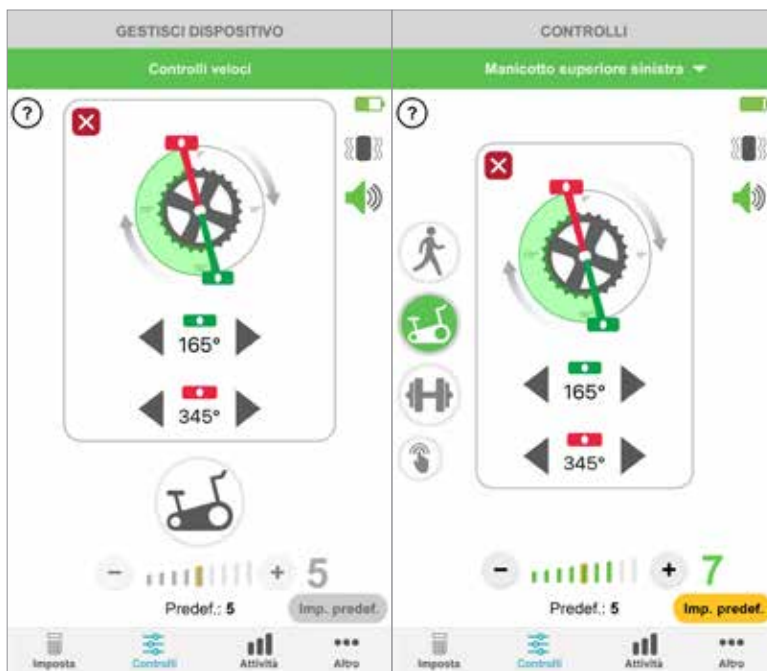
GESTISCI DISPOSITIVO

Controlli veloci

?

165°

345°

−

+

5

Predef.: 5

Imp. predef.

Imposta

Controlli

Attività

Altro

CONTROLLI

Manicotto superiore sinistra

?

165°

345°

−

+

7

Predef.: 5

Imp. predef.

Imposta

Controlli

Attività

Altro